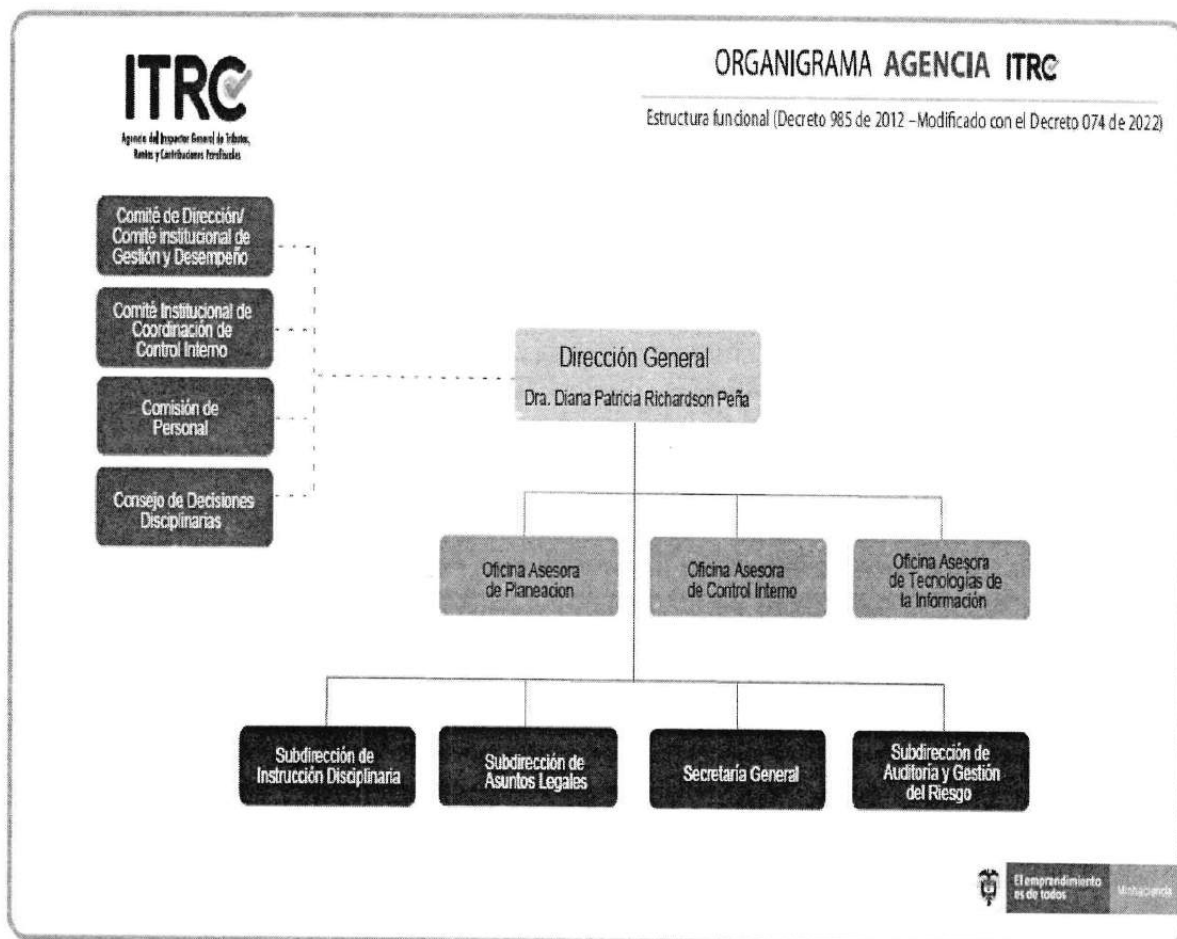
ITRC
Agencia del Inspector General de Tributos, Rentas y Contribuciones Parafiscales

ORGANIGRAMA AGENCIA ITRC

Estructura funcional (Decreto 985 de 2012 –Modificado con el Decreto 074 de 2022)

Comité de Dirección/ Comité institucional de Gestión y Desempeño

Comité Institucional de Coordinación de Control Interno

Comisión de Personal

Consejo de Decisiones Disciplinarias

Dirección General
Dra. Diana Patricia Richardson Peña

Oficina Asesora de Planeacion

Oficina Asesora de Control Interno

Oficina Asesora de Tecnologías de la Información

Subdirección de Instrucción Disciplinaria

Subdirección de Asuntos Legales

Secretaría General

Subdirección de Auditoría y Gestión del Riesgo

El emprendimiento es de todos

MinHacienda